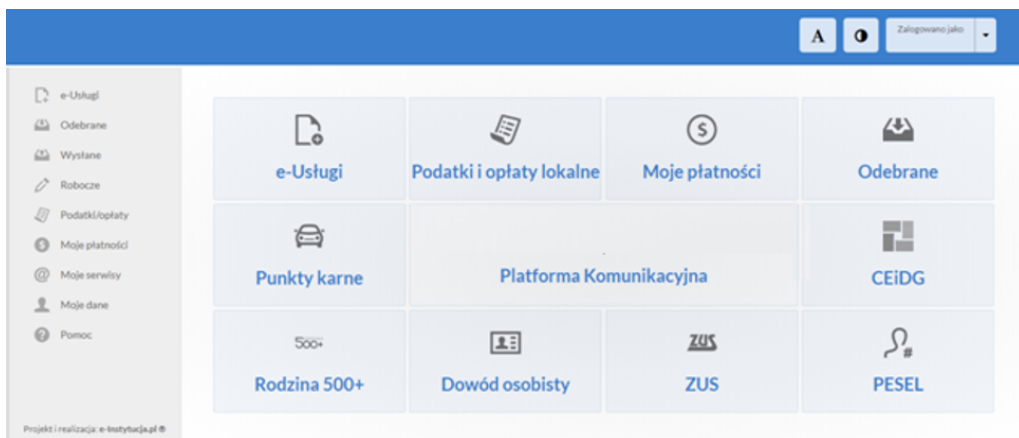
A

Zalogowano jako

e-Usługi
Odebrane
Wysłane
Robocze
Podatki/opłaty
Moje płatności
Moje serwisy
Moje dane
Pomoc

Projekt i realizacja: e-Instytucja.pl ®

e-Usługi

Podatki i opłaty lokalne

$

Moje płatności

Odebrane

Punkty karne

Platforma Komunikacyjna

CEiDG

500+

Rodzina 500+

Dowód osobisty

ZUS

ZUS

PESEL